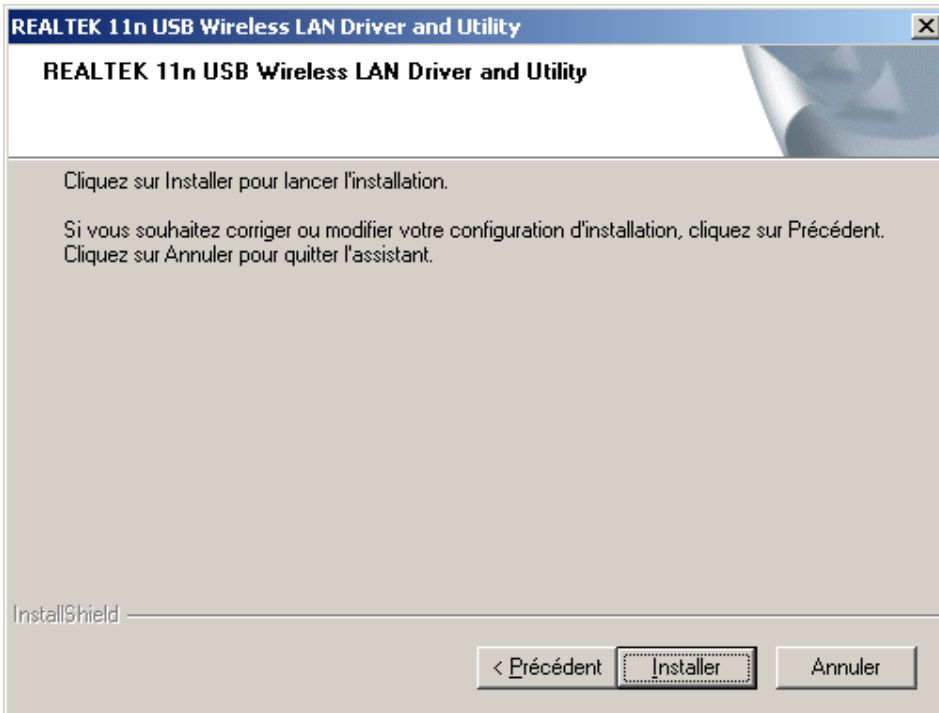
REALTEK 11n USB Wireless LAN Driver and Utility

REALTEK 11n USB Wireless LAN Driver and Utility

Cliquez sur Installer pour lancer l'installation.

Si vous souhaitez corriger ou modifier votre configuration d'installation, cliquez sur Précédent. Cliquez sur Annuler pour quitter l'assistant.

InstallShield

< Précédent | Installer | Annuler